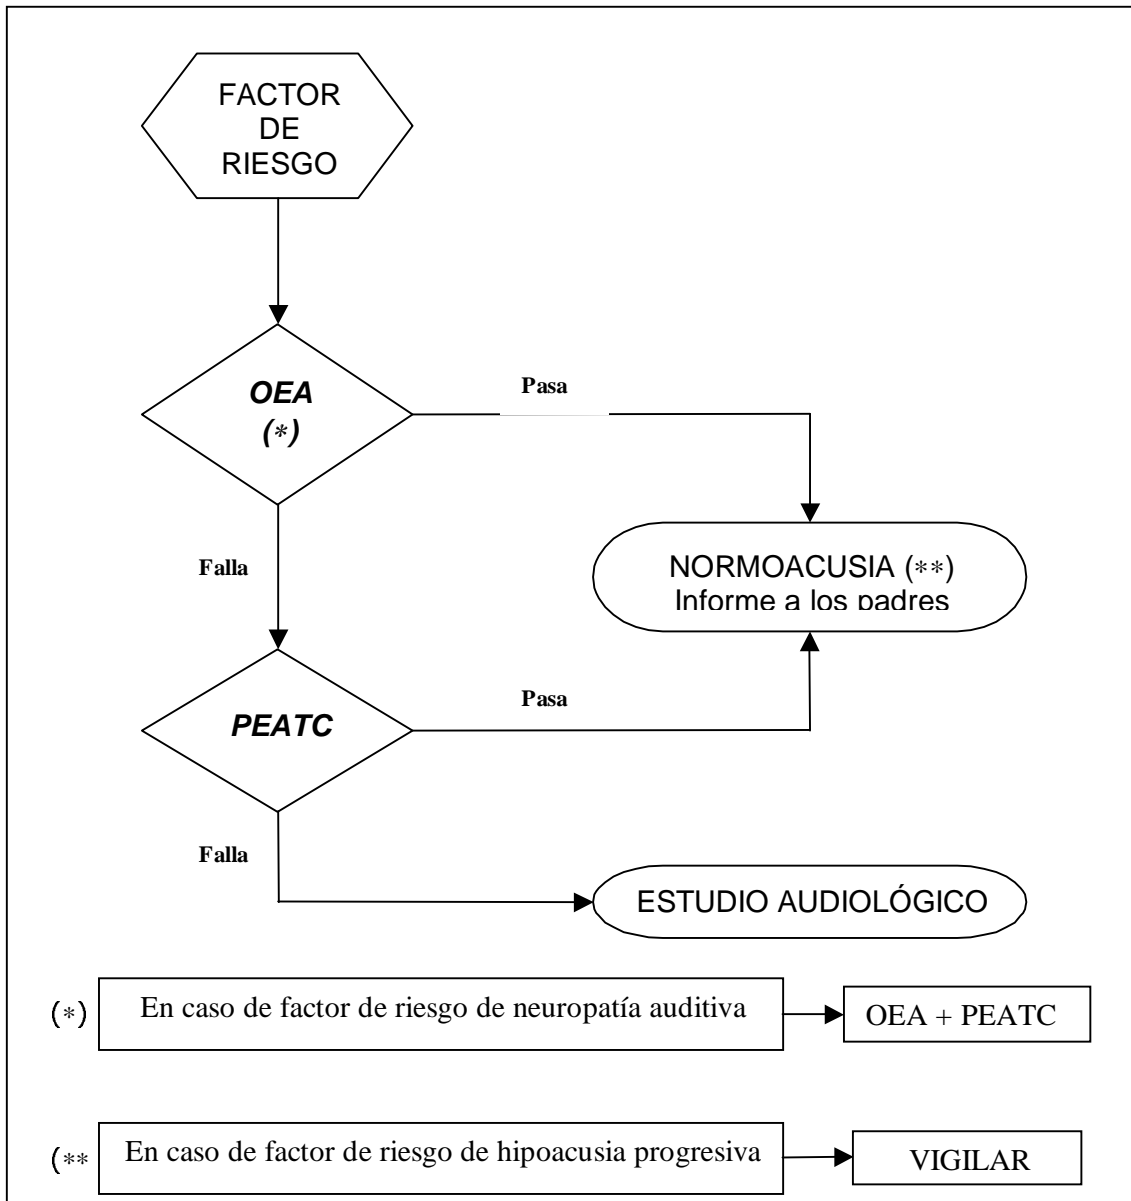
FACTOR DE RIESGO

OEA (*)

Pasa

Falla

NORMOACUSIA (**)
Informe a los padres

PEATC

Pasa

Falla

ESTUDIO AUDIOLÓGICO

(*) En caso de factor de riesgo de neuropatía auditiva → OEA + PEATC

(** En caso de factor de riesgo de hipoacusia progresiva → VIGILAR